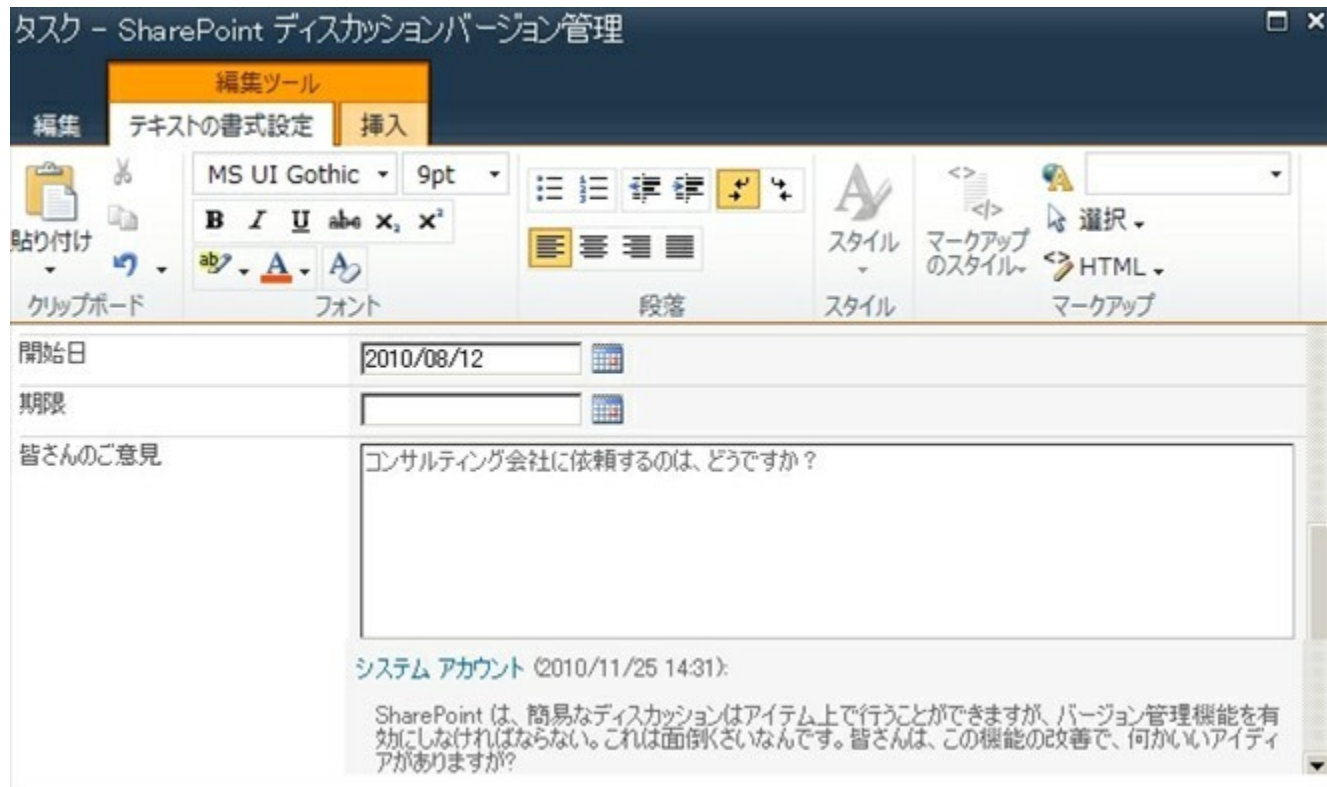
タスク - SharePoint ディスカッションバージョン管理

編集ツール

編集 テキストの書式設定 挿入

貼り付け

MS UI Gothic 9pt

B I U abe $x_2$ $x^2$

クリップボード フォント 段落

スタイル スタイル

マークアップのスタイル 選択 HTML

マークアップ

開始日 2010/08/12

期限

皆さんのご意見

コンサルティング会社に依頼するのは、どうですか？

システム アカウント (2010/11/25 14:31):

SharePoint は、簡易なディスカッションはアイテム上で行うことができますが、バージョン管理機能を有効にしなければならない。これは面倒くさいなんです。皆さんは、この機能の改善で、何かいいアイディアがありますが?